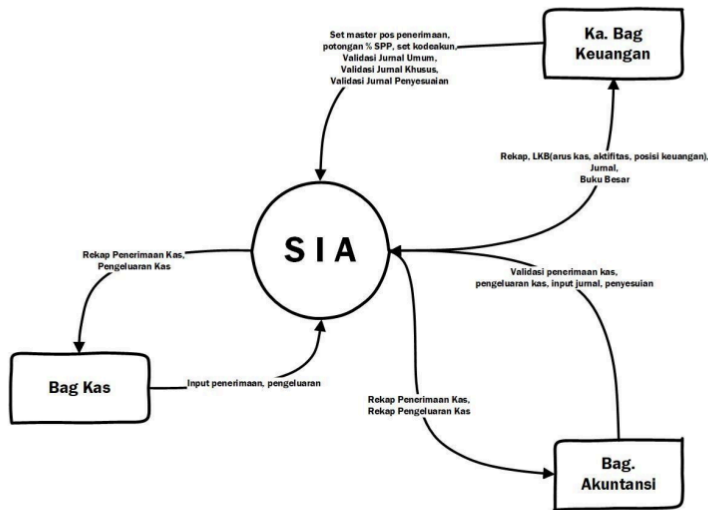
Set master pos penerimaan, potongan % SPP, set kodeakun, Validasi Jurnal Umum, Validasi Jurnal Khusus, Validasi Jurnal Penyesuaian

Ka. Bag Keuangan

Rekap, LKB(arus kas, aktifitas, posisi keuangan), Jurnal, Buku Besar

SIA

Rekap Penerimaan Kas, Pengeluaran Kas

Validasi penerimaan kas, pengeluaran kas, input jurnal, penyesuian

Bag Kas

Input penerimaan, pengeluaran

Rekap Penerimaan Kas, Rekap Pengeluaran Kas

Bag. Akuntansi